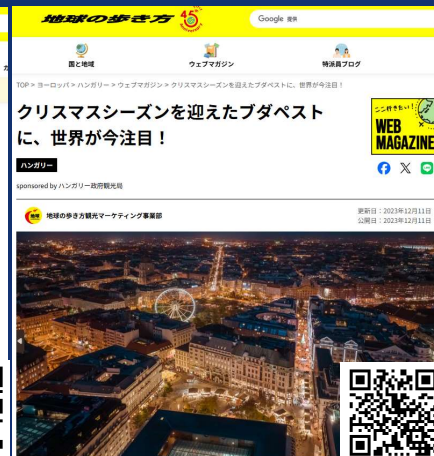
地球の歩き方 45

Google 提供

国と地域　ウェブマガジン　特派員ブログ

TOP > ヨーロッパ > ハンガリー > ウェブマガジン > クリスマスシーズンを迎えたブダペストに、世界が今注目！

クリスマスシーズンを迎えたブダペストに、世界が今注目！

ハンガリー

sponsored by ハンガリー政府観光局

地球の歩き方観光マーケティング事業部

更新日：2023年12月11日
公開日：2023年12月11日

ニガ行きたい！
WEB MAGAZINE